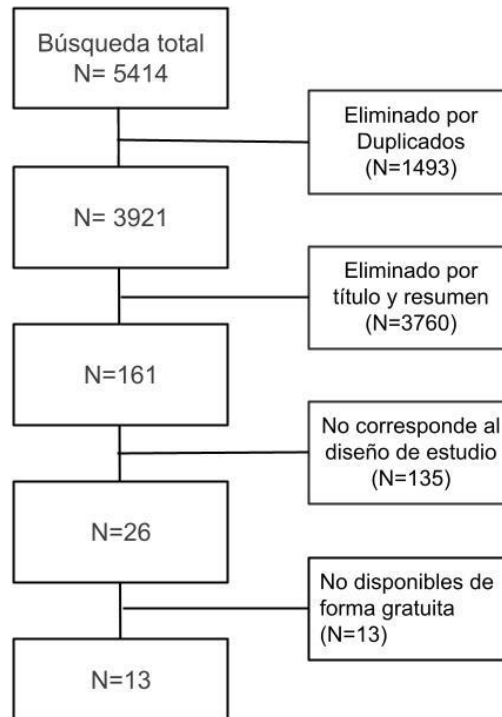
Búsqueda total
N= 5414

Eliminado por Duplicados (N=1493)

N= 3921

Eliminado por título y resumen (N=3760)

N=161

No corresponde al diseño de estudio (N=135)

N=26

No disponibles de forma gratuita (N=13)

N=13